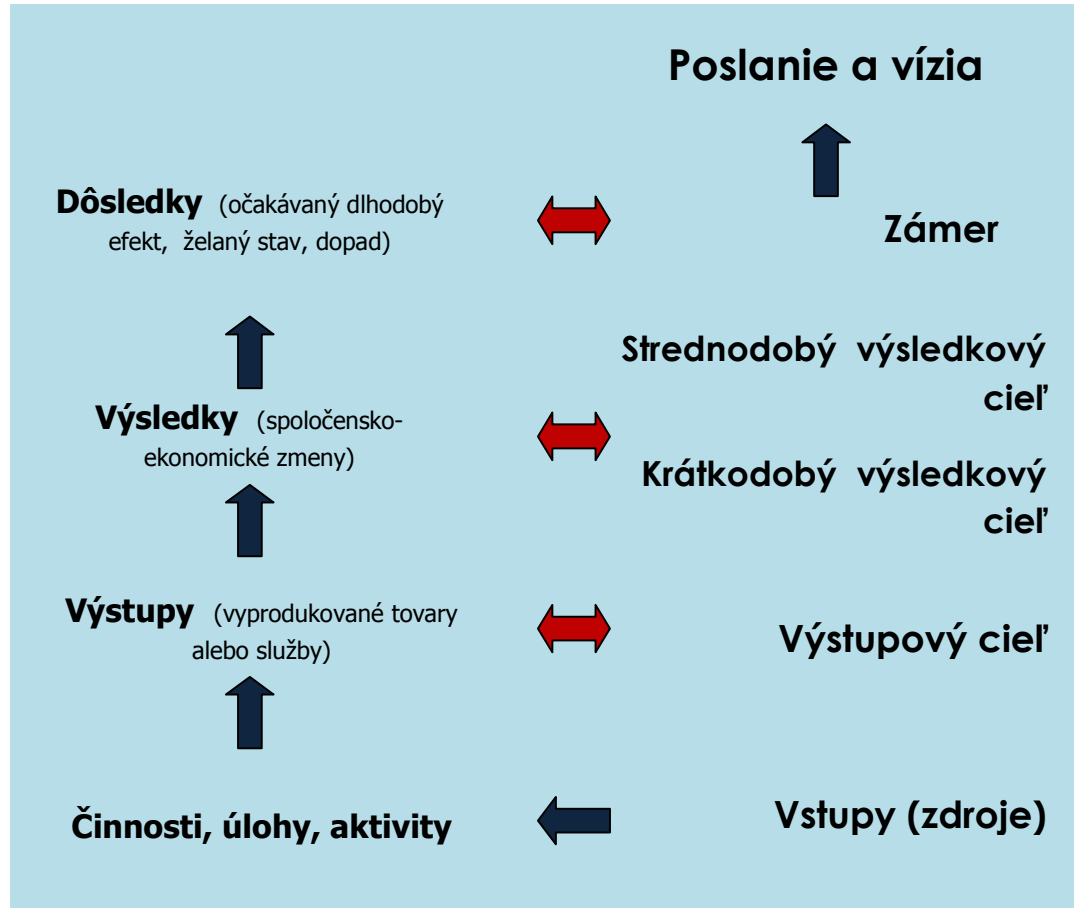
Poslanie a vízia

Dôsledky (očakávaný dlhodobý efekt, želaný stav, dopad)

Zámer

Strednodobý výsledkový cieľ

Výsledky (spoločensko-ekonomické zmeny)

Krátkodobý výsledkový cieľ

Výstupy (vyprodukované tovary alebo služby)

Výstupový cieľ

Činnosti, úlohy, aktivity

Vstupy (zdroje)